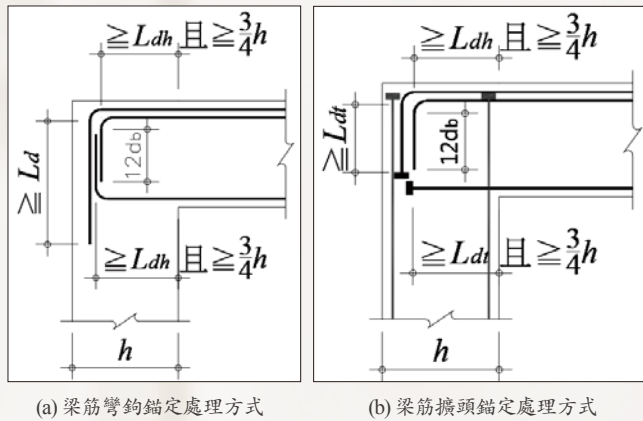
$\geqq L_{dh}$ 且 $\geqq \frac{3}{4}h$

$\geqq L_d$

12db

$\geqq L_{dh}$ 且 $\geqq \frac{3}{4}h$

$h$

(a) 梁筋彎鉤錨定處理方式

$\geqq L_{dh}$ 且 $\geqq \frac{3}{4}h$

$\geqq L_{dt}$

12db

$\geqq L_{dt}$ 且 $\geqq \frac{3}{4}h$

$h$

(b) 梁筋擴頭錨定處理方式